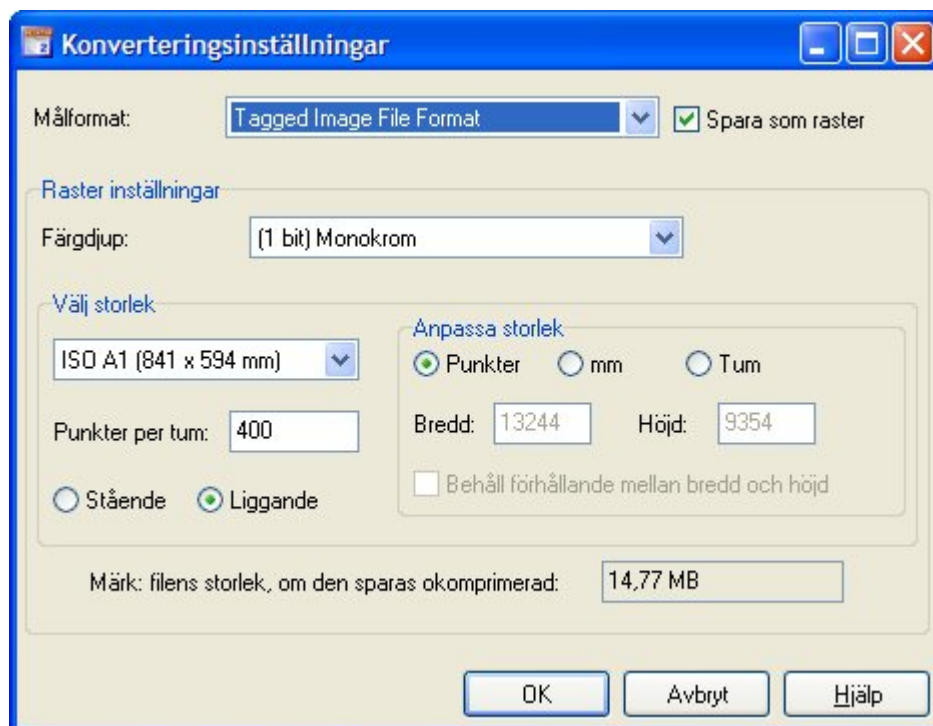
Konverteringsinställningar

Målformat: Tagged Image File Format Spara som raster

Raster inställningar

Färgdjup: (1 bit) Monokrom

Välj storlek

ISO A1 (841 x 594 mm)

Punkter per tum: 400

Stående Liggande

Anpassa storlek

Punkter mm Tum

Bredd: 13244 Höjd: 9354

Behåll förhållande mellan bredd och höjd

Märk: filens storlek, om den sparas okomprimerad: 14,77 MB

OK Avbryt Hjälp